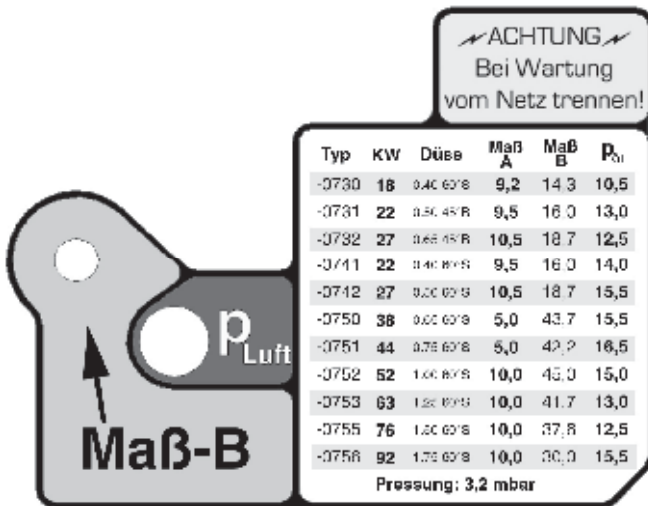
ACHTUNG
Bei Wartung
vom Netz trennen!

| Typ | KW | Düse | Maß A | Maß B | $p_{Öl}$ |
|---|---|---|---|---|---|
| -0730 | 18 | 0,40 60°S | 9,2 | 14,3 | 10,5 |
| -0731 | 22 | 0,50 45°B | 9,5 | 16,0 | 13,0 |
| -0732 | 27 | 0,65 45°B | 10,5 | 18,7 | 12,5 |
| -0741 | 22 | 0,40 60°S | 9,5 | 16,0 | 14,0 |
| -0742 | 27 | 0,50 60°S | 10,5 | 18,7 | 15,5 |
| -0750 | 38 | 0,60 60°S | 5,0 | 43,7 | 15,5 |
| -0751 | 44 | 0,75 60°S | 5,0 | 42,2 | 16,5 |
| -0752 | 52 | 1,00 60°S | 10,0 | 45,0 | 15,0 |
| -0753 | 63 | 1,25 60°S | 10,0 | 41,7 | 13,0 |
| -0755 | 76 | 1,50 60°S | 10,0 | 37,8 | 12,5 |
| -0756 | 92 | 1,75 60°S | 10,0 | 30,0 | 15,5 |

Pressung: 3,2 mbar

$p_{Luft}$

Maß-B